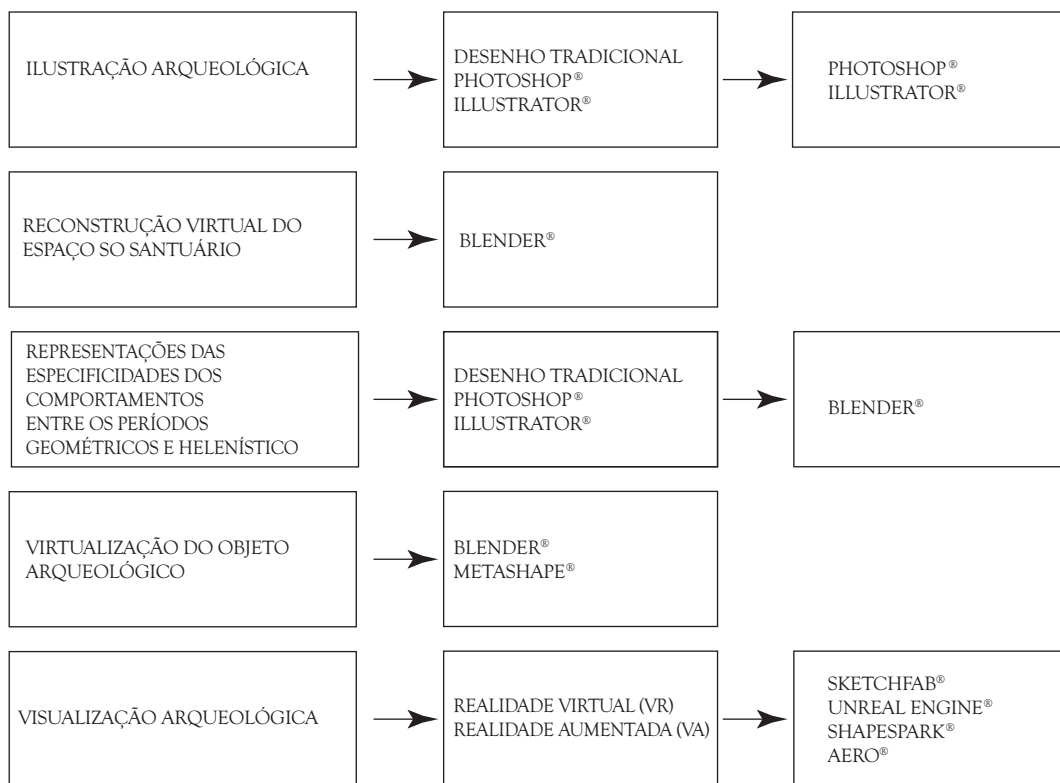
ILUSTRAÇÃO ARQUEOLÓGICA

DESENHO TRADICIONAL
PHOTOSHOP®
ILLUSTRATOR®

PHOTOSHOP®
ILLUSTRATOR®

RECONSTRUÇÃO VIRTUAL DO ESPAÇO SO SANTUÁRIO

BLENDER®

REPRESENTAÇÕES DAS ESPECIFICIDADES DOS COMPORTAMENTOS ENTRE OS PERÍODOS GEOMÉTRICOS E HELENÍSTICO

DESENHO TRADICIONAL
PHOTOSHOP®
ILLUSTRATOR®

BLENDER®

VIRTUALIZAÇÃO DO OBJETO ARQUEOLÓGICO

BLENDER®
METASHAPE®

VISUALIZAÇÃO ARQUEOLÓGICA

REALIDADE VIRTUAL (VR)
REALIDADE AUMENTADA (VA)

SKETCHFAB®
UNREAL ENGINE®
SHAPESPARK®
AERO®